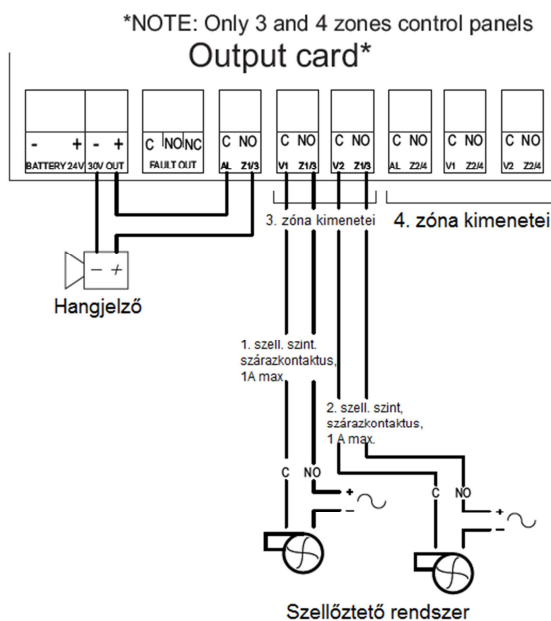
*NOTE: Only 3 and 4 zones control panels

Output card*

- +
BATTERY 24V

- +
30V OUT

C NO NC
FAULT OUT

C NO
AL Z1/3

C NO
V1 Z1/3

C NO
V2 Z1/3

C NO
AL Z2/4

C NO
V1 Z2/4

C NO
V2 Z2/4

3. zóna kimenetei

4. zóna kimenetei

− +

Hangjelző

1. szell. szint. szárazkontaktus, 1A max.

2. szell. szint, szárazkontaktus, 1 A max.

C NO
+
−

C NO
+
−

Szellőztető rendszer